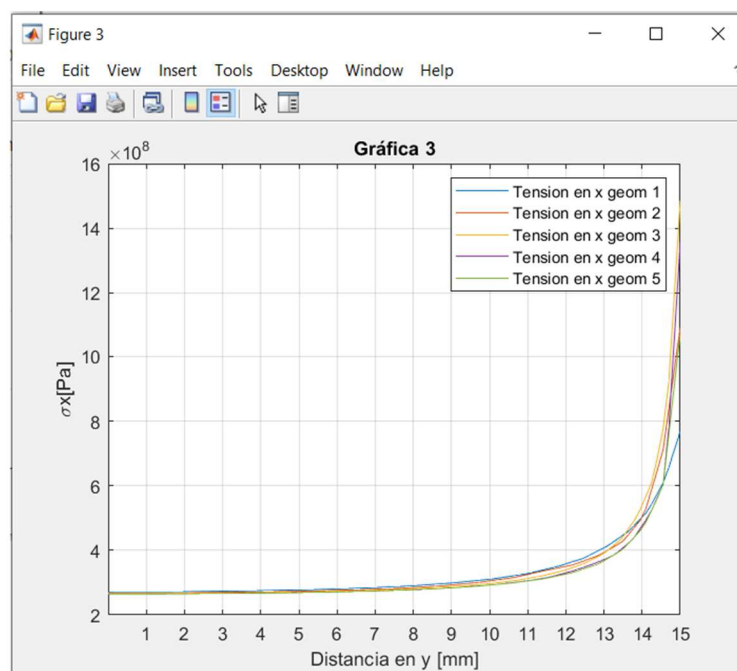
Figure 3

File Edit View Insert Tools Desktop Window Help

Gráfica 3

$\times 10^8$

16
14
12
10
8
6
4
2

$\sigma$x[Pa]

Tension en x geom 1
Tension en x geom 2
Tension en x geom 3
Tension en x geom 4
Tension en x geom 5

1 2 3 4 5 6 7 8 9 10 11 12 13 14 15

Distancia en y [mm]